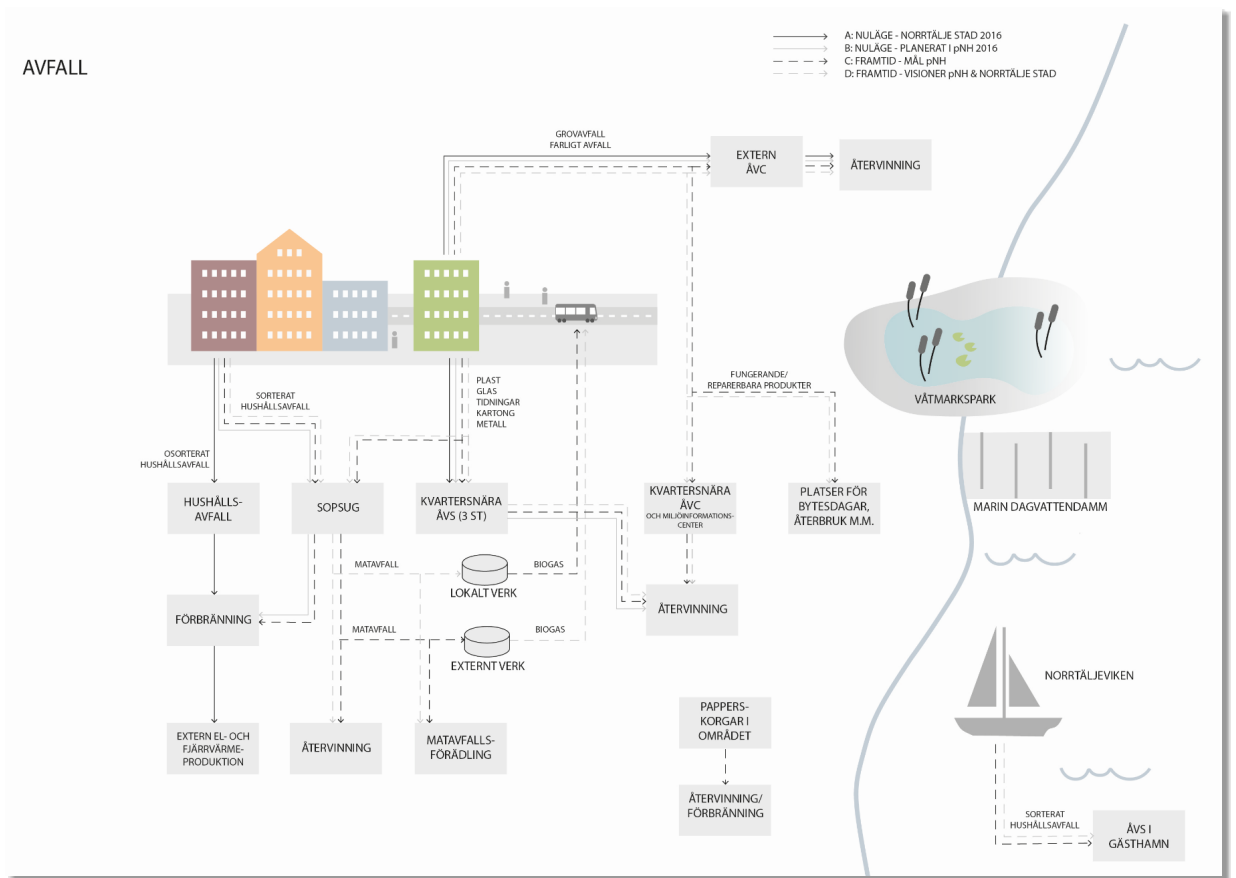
AVFALL

A: NULÄGE - NORRTÄLJE STAD 2016
B: NULÄGE - PLANERAT I pNH 2016
C: FRAMTID - MÅL pNH
D: FRAMTID - VISIONER pNH & NORRTÄLJE STAD

GROVAVFALL
FARLIGT AVFALL

EXTERN ÅVC

ÅTERVINNING

VÅTMARKSPARK

MARIN DAGVATTENDAMM

SORTERAT HUSHÅLLSAVFALL

OSORTERAT HUSHÅLLSAVFALL

PLAST
GLAS
TIDNINGAR
KARTONG
METALL

FUNGERANDE/ REPARERBARA PRODUKTER

HUSHÅLLS-AVFALL

SOPSUG

KVARTERSNÄRA ÅVS (3 ST)

KVARTERSNÄRA ÅVC
OCH MILJÖINFORMATIONS-CENTER

PLATSER FÖR BYTESDAGAR, ÅTERBRUK M.M.

MATAVFALL

BIOGAS

LOKALT VERK

ÅTERVINNING

FÖRBRÄNNING

MATAVFALL

BIOGAS

EXTERNT VERK

NORRTÄLJEVIKEN

PAPPERS-KORGAR I OMRÅDET

EXTERN EL- OCH FJÄRRVÄRME-PRODUKTION

ÅTERVINNING

MATAVFALLS-FÖRÄDLING

ÅTERVINNING/ FÖRBRÄNNING

SORTERAT HUSHÅLLSAVFALL

ÅVS I GÄSTHAMN